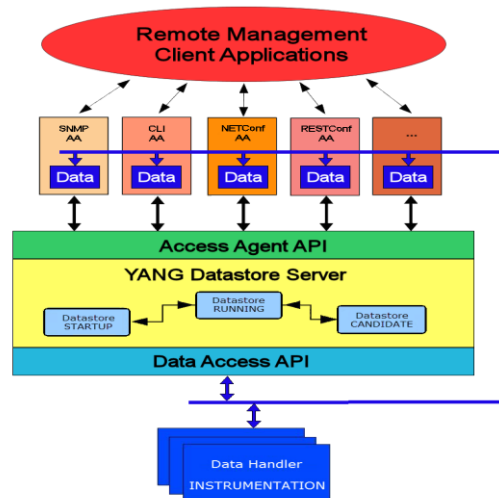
Remote Management Client Applications

SNMP AA

Data

CLI AA

Data

NETConf AA

Data

RESTConf AA

Data

...

Data

Access Agent API

YANG Datastore Server

Datastore STARTUP

Datastore RUNNING

Datastore CANDIDATE

Data Access API

Data Handler INSTRUMENTATION